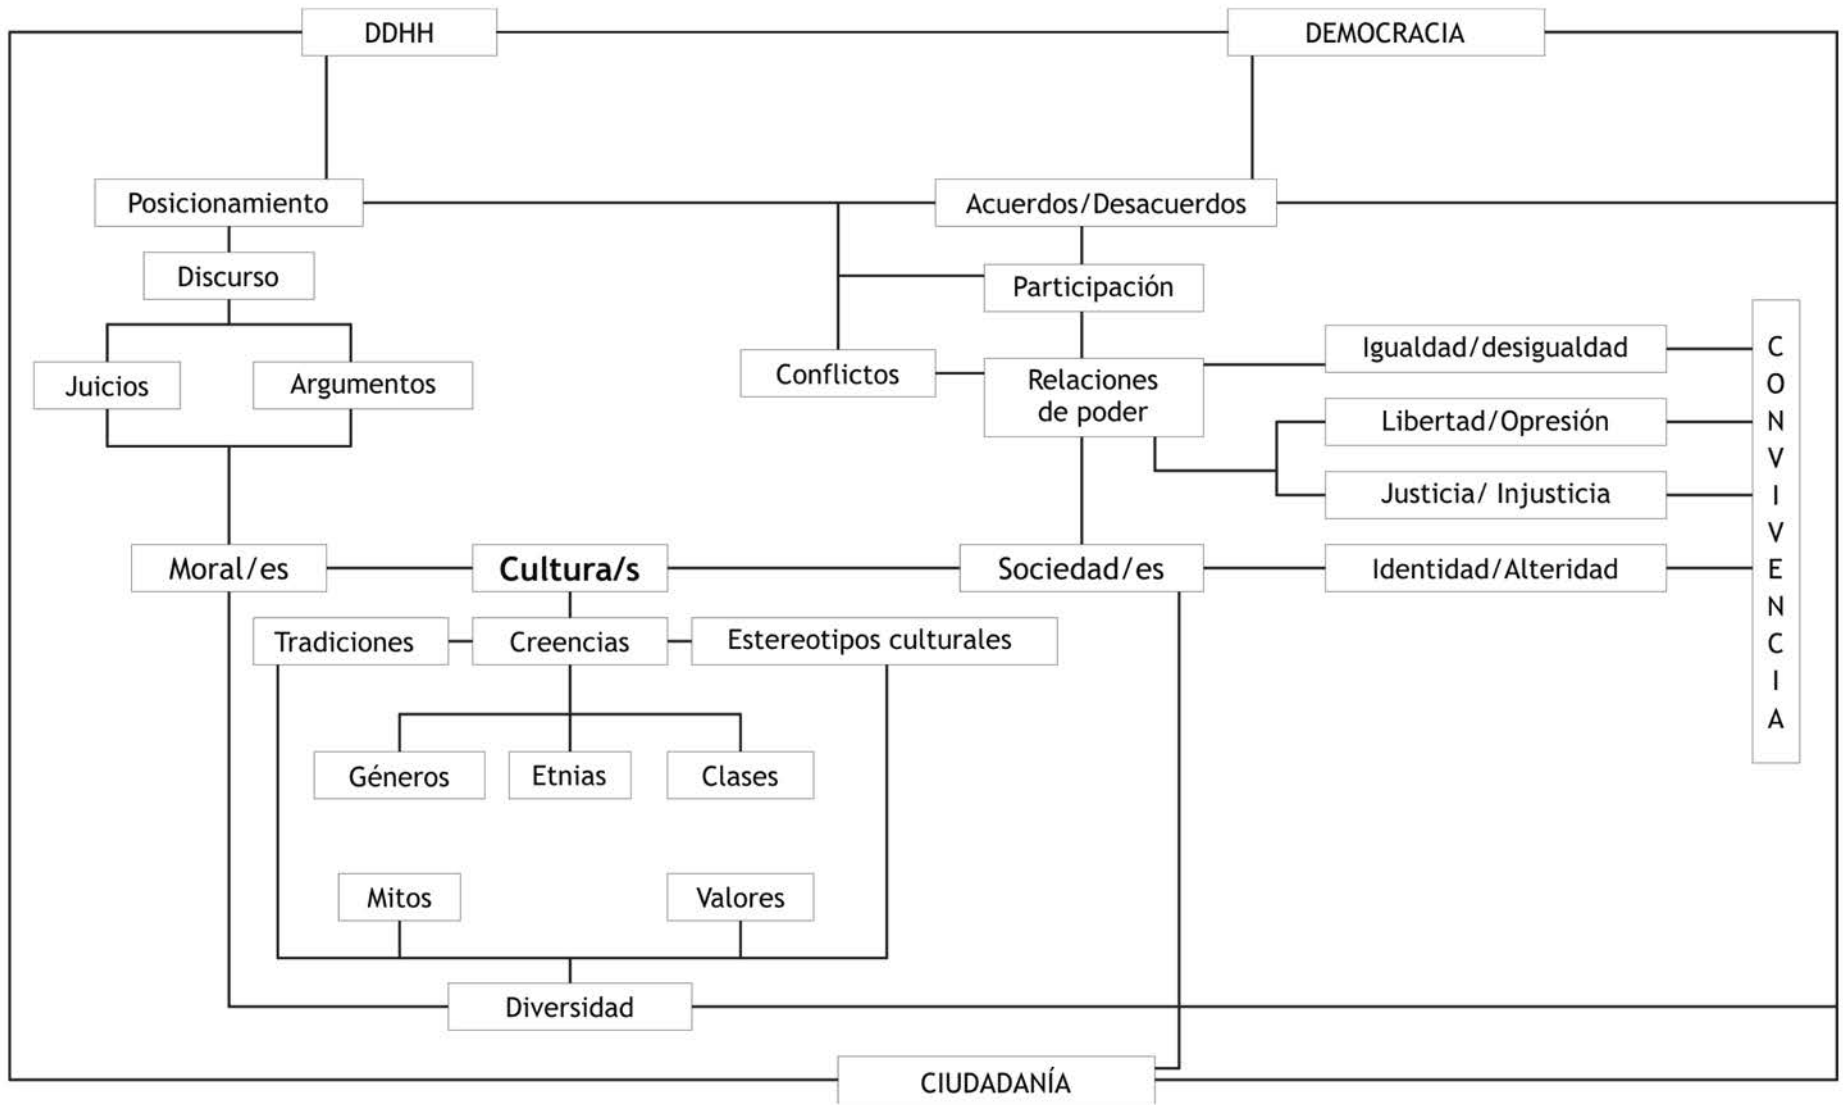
DDHH

DEMOCRACIA

Posicionamiento

Acuerdos/Desacuerdos

Discurso

Participación

Juicios

Argumentos

Conflictos

Relaciones de poder

Igualdad/desigualdad

Libertad/Opresión

Justicia/ Injusticia

CONVIVENCIA

Moral/es

Cultura/s

Sociedad/es

Identidad/Alteridad

Tradiciones

Creencias

Estereotipos culturales

Géneros

Etnias

Clases

Mitos

Valores

Diversidad

CIUDADANÍA